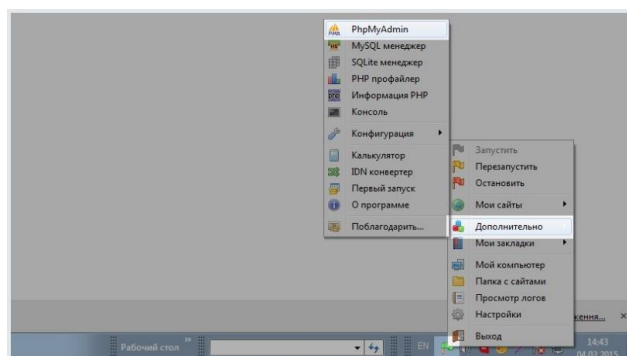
PhpMyAdmin
MySQL менеджер
SQLite менеджер
PHP профайлер
Информация PHP
Консоль
Конфигурация
Калькулятор
IDN конвертер
Первый запуск
О программе
Поблагодарить...

Запустить
Перезапустить
Остановить
Мои сайты
Дополнительно
Мои закладки
Мой компьютер
Папка с сайтами
Просмотр логов
Настройки
Выход

ження...
Рабочий стол
EN
14:43
04.03.2015